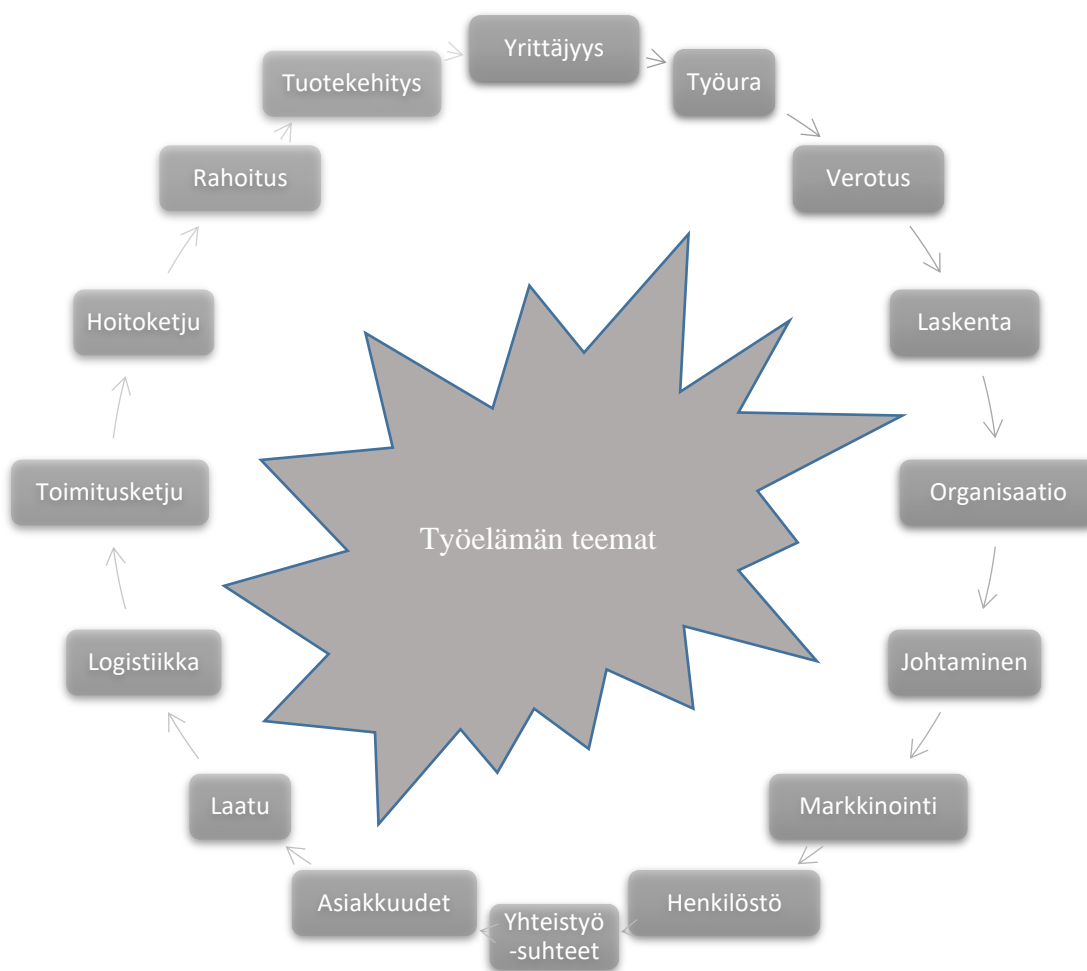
Yrittäjyys

Työura

Verotus

Laskenta

Organisaatio

Johtaminen

Markkinointi

Henkilöstö

Yhteistyö-suhteet

Asiakkuudet

Laatu

Logistiikka

Toimitusketju

Hoitoketju

Rahoitus

Tuotekehitys

Työelämän teemat